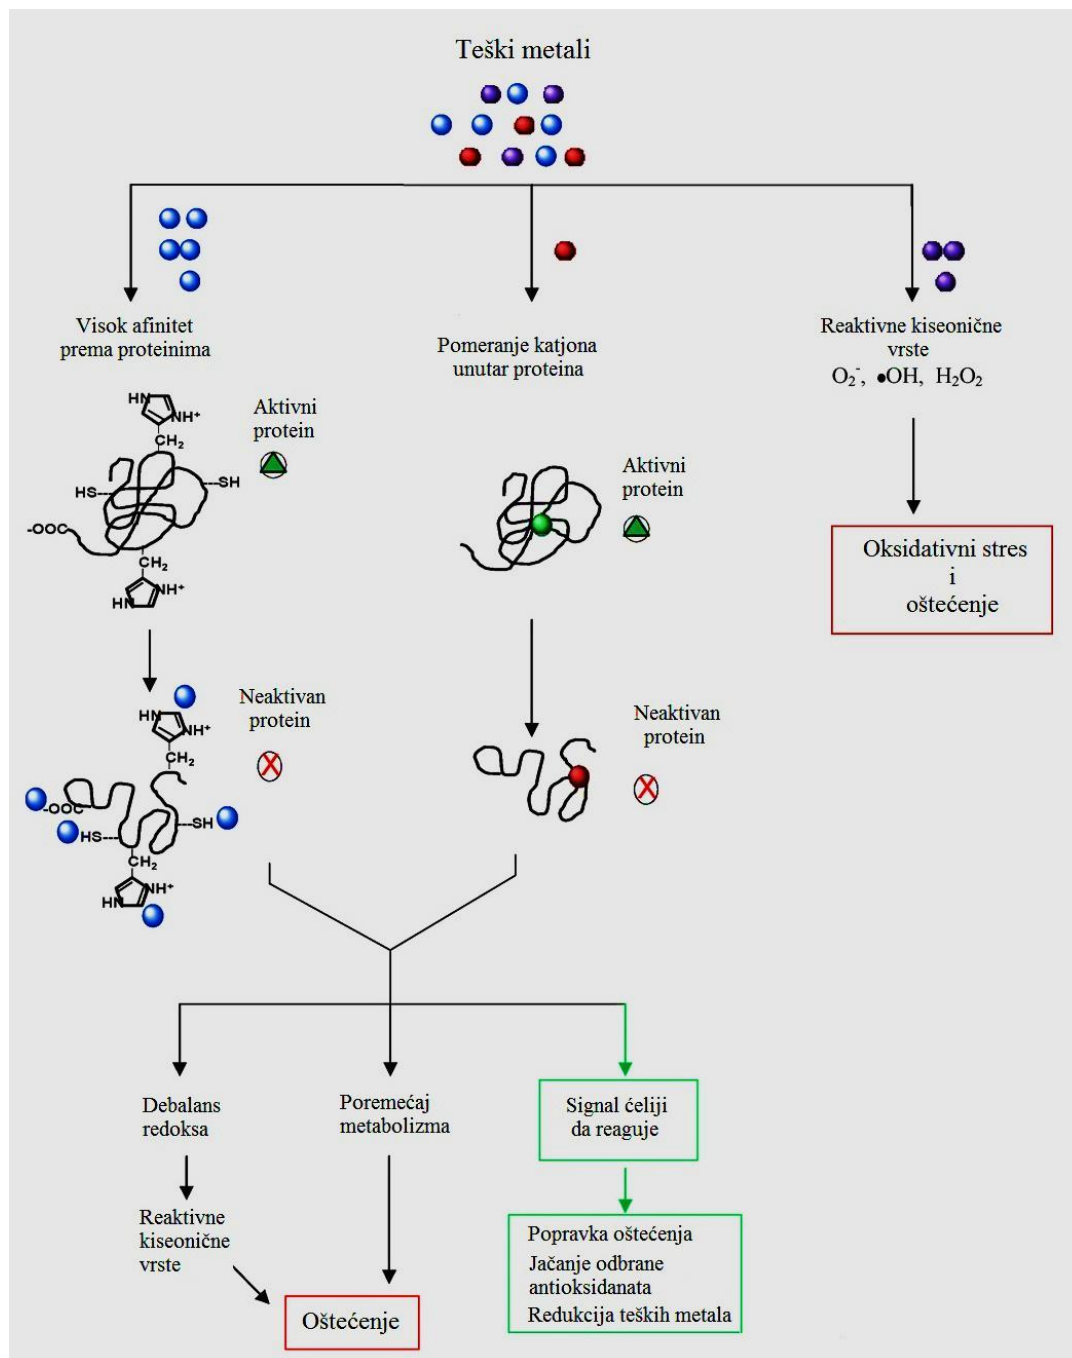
Teški metali

Visok afinitet prema proteinima

Pomeranje katjona unutar proteina

Reaktivne kiseonične vrste
$O_2^-$, •OH, $H_2O_2$

HN NH+ CH₂ HS SH -OOC CH₂ HN NH+

Aktivni protein

Aktivni protein

Oksidativni stres i oštećenje

HN NH+ CH₂ -OOC HS SH CH₂ HN NH+

Neaktivan protein

Neaktivan protein

Debalans redoksa

Poremećaj metabolizma

Signal ćeliji da reaguje

Reaktivne kiseonične vrste

Popravka oštećenja
Jačanje odbrane antioksidanata
Redukcija teških metala

Oštećenje